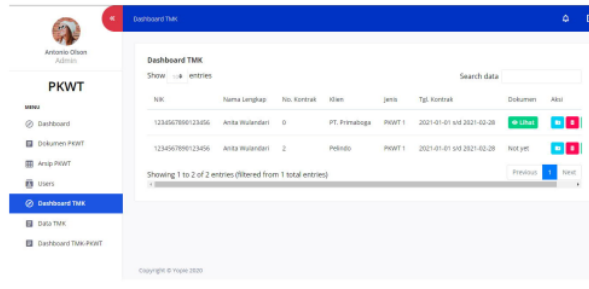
«
Antonio Olson
Admin
PKWT
MENU
Dashboard
Dokumen PKWT
Arsip PKWT
Users
Dashboard TMK
Data TMK
Dashboard TMK-PKWT

Dashboard TMK

Dashboard TMK
Show 10 entries
Search data

| NIK | Nama Lengkap | No. Kontrak | Klien | Jenis | Tgl. Kontrak | Dokumen | Aksi |
|---|---|---|---|---|---|---|---|
| 1234567890123456 | Anita Wulandari | 0 | PT. Primaboga | PKWT 1 | 2021-01-01 s/d 2021-02-28 | Lihat | |
| 1234567890123456 | Anita Wulandari | 2 | Pelindo | PKWT 1 | 2021-01-01 s/d 2021-02-28 | Not yet | |

Showing 1 to 2 of 2 entries (filtered from 1 total entries)
Previous 1 Next

Copyright © Yupie 2020